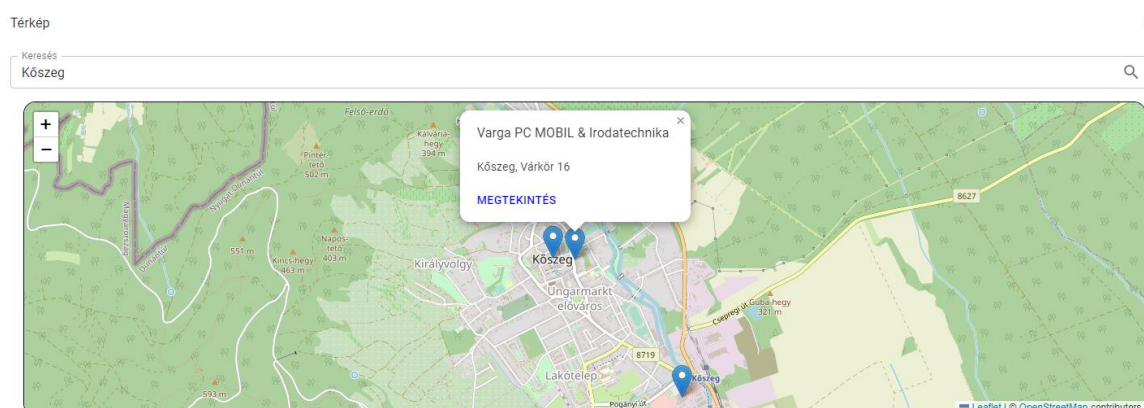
Térkép

Keresés

Kőszeg

+
−

Varga PC MOBIL & Irodatechnika

Kőszeg, Várkör 16

MEGTEKINTÉS

×

Felső-erdő

Kálvária-hegy 394 m

Pintér-tető 502 m

Nyugati Dunántúl

Magyarország

551 m

Napos-tető 403 m

Kincs-hegy 463 m

Királyvölgy

Kőszeg

Ungarmarkt elöváros

Cseperegi út

Guba-hegy 321 m

8627

8719

Lakótelep

Kőszeg

Pogányi út

593 m

Leaflet | © OpenStreetMap contributors